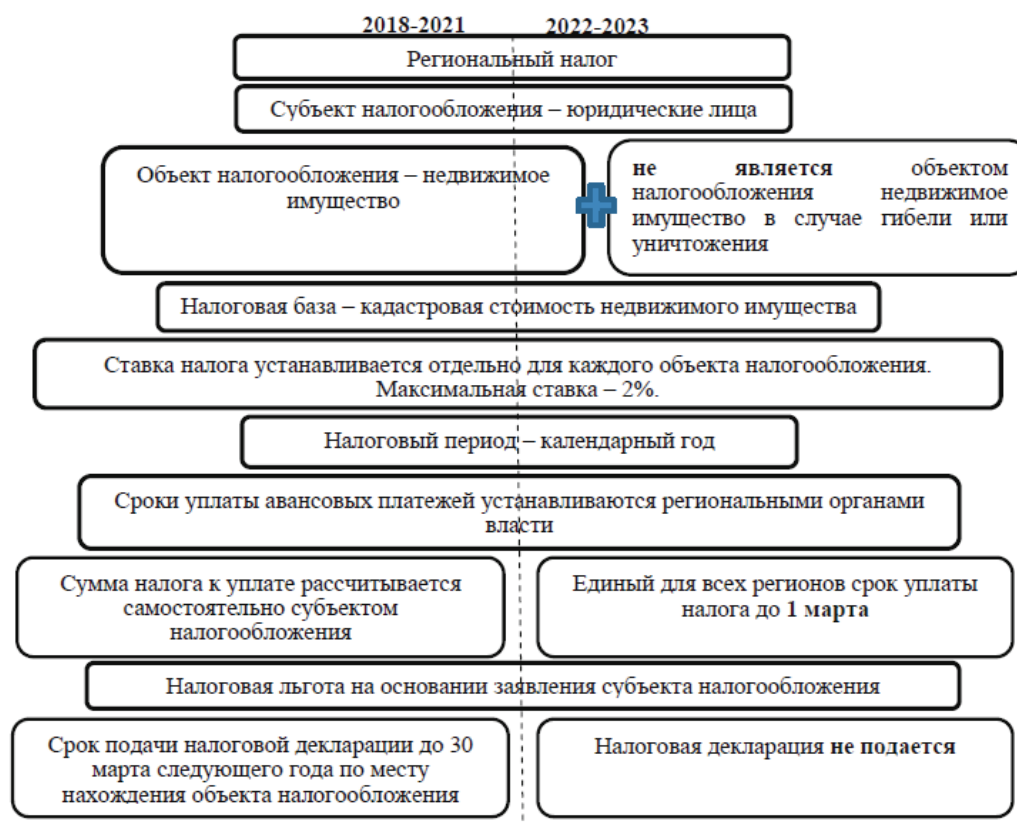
2018-2021 2022-2023

Региональный налог

Субъект налогообложения – юридические лица

Объект налогообложения – недвижимое имущество

**не является** объектом налогообложения недвижимое имущество в случае гибели или уничтожения

Налоговая база – кадастровая стоимость недвижимого имущества

Ставка налога устанавливается отдельно для каждого объекта налогообложения. Максимальная ставка – 2%.

Налоговый период – календарный год

Сроки уплаты авансовых платежей устанавливаются региональными органами власти

Сумма налога к уплате рассчитывается самостоятельно субъектом налогообложения

Единый для всех регионов срок уплаты налога до **1 марта**

Налоговая льгота на основании заявления субъекта налогообложения

Срок подачи налоговой декларации до 30 марта следующего года по месту нахождения объекта налогообложения

Налоговая декларация **не подается**